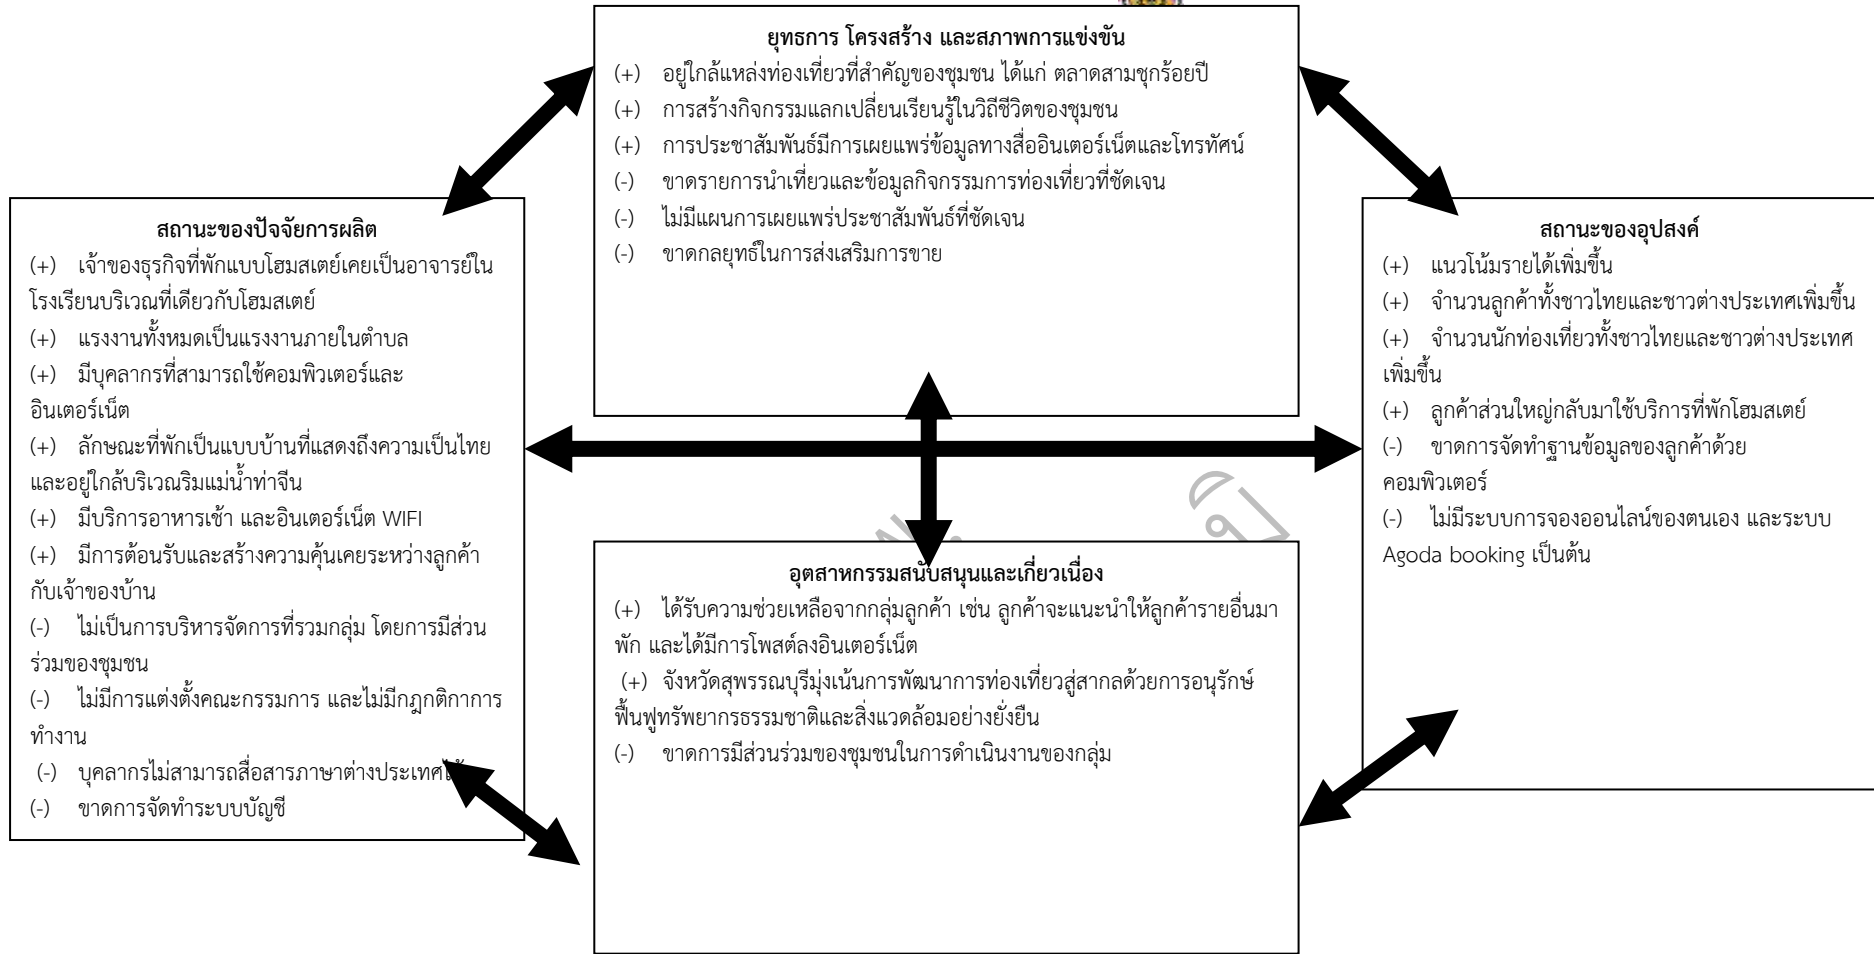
ยุทธการ โครงสร้าง และสภาพการแข่งขัน
(+) อยู่ใกล้แหล่งท่องเที่ยวที่สำคัญของชุมชน ได้แก่ ตลาดสามชุกร้อยปี
(+) การสร้างกิจกรรมแลกเปลี่ยนเรียนรู้ในวิถีชีวิตของชุมชน
(+) การประชาสัมพันธ์มีการเผยแพร่ข้อมูลทางสื่ออินเตอร์เน็ตและโทรทัศน์
(-) ขาดรายการนำเที่ยวและข้อมูลกิจกรรมการท่องเที่ยวที่ชัดเจน
(-) ไม่มีแผนการเผยแพร่ประชาสัมพันธ์ที่ชัดเจน
(-) ขาดกลยุทธ์ในการส่งเสริมการขาย

สถานะของปัจจัยการผลิต
(+) เจ้าของธุรกิจที่พักแบบโฮมสเตย์เคยเป็นอาจารย์ในโรงเรียนบริเวณที่เดียวกับโฮมสเตย์
(+) แรงงานทั้งหมดเป็นแรงงานภายในตำบล
(+) มีบุคลากรที่สามารถใช้คอมพิวเตอร์และอินเตอร์เน็ต
(+) ลักษณะที่พักเป็นแบบบ้านที่แสดงถึงความเป็นไทยและอยู่ใกล้บริเวณริมแม่น้ำท่าจีน
(+) มีบริการอาหารเช้า และอินเตอร์เน็ต WIFI
(+) มีการต้อนรับและสร้างความคุ้นเคยระหว่างลูกค้ากับเจ้าของบ้าน
(-) ไม่เป็นการบริหารจัดการที่รวมกลุ่ม โดยการมีส่วนร่วมของชุมชน
(-) ไม่มีการแต่งตั้งคณะกรรมการ และไม่มีกฎกติกาการทำงาน
(-) บุคลากรไม่สามารถสื่อสารภาษาต่างประเทศ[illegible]
(-) ขาดการจัดทำระบบบัญชี

สถานะของอุปสงค์
(+) แนวโน้มรายได้เพิ่มขึ้น
(+) จำนวนลูกค้าทั้งชาวไทยและชาวต่างประเทศเพิ่มขึ้น
(+) จำนวนนักท่องเที่ยวทั้งชาวไทยและชาวต่างประเทศเพิ่มขึ้น
(+) ลูกค้าส่วนใหญ่กลับมาใช้บริการที่พักโฮมสเตย์
(-) ขาดการจัดทำฐานข้อมูลของลูกค้าด้วยคอมพิวเตอร์
(-) ไม่มีระบบการจองออนไลน์ของตนเอง และระบบ Agoda booking เป็นต้น

อุตสาหกรรมสนับสนุนและเกี่ยวเนื่อง
(+) ได้รับความช่วยเหลือจากกลุ่มลูกค้า เช่น ลูกค้าจะแนะนำให้ลูกค้ารายอื่นมาพัก และได้มีการโพสต์ลงอินเตอร์เน็ต
(+) จังหวัดสุพรรณบุรีมุ่งเน้นการพัฒนาการท่องเที่ยวสู่สากลด้วยการอนุรักษ์ฟื้นฟูทรัพยากรธรรมชาติและสิ่งแวดล้อมอย่างยั่งยืน
(-) ขาดการมีส่วนร่วมของชุมชนในการดำเนินงานของกลุ่ม